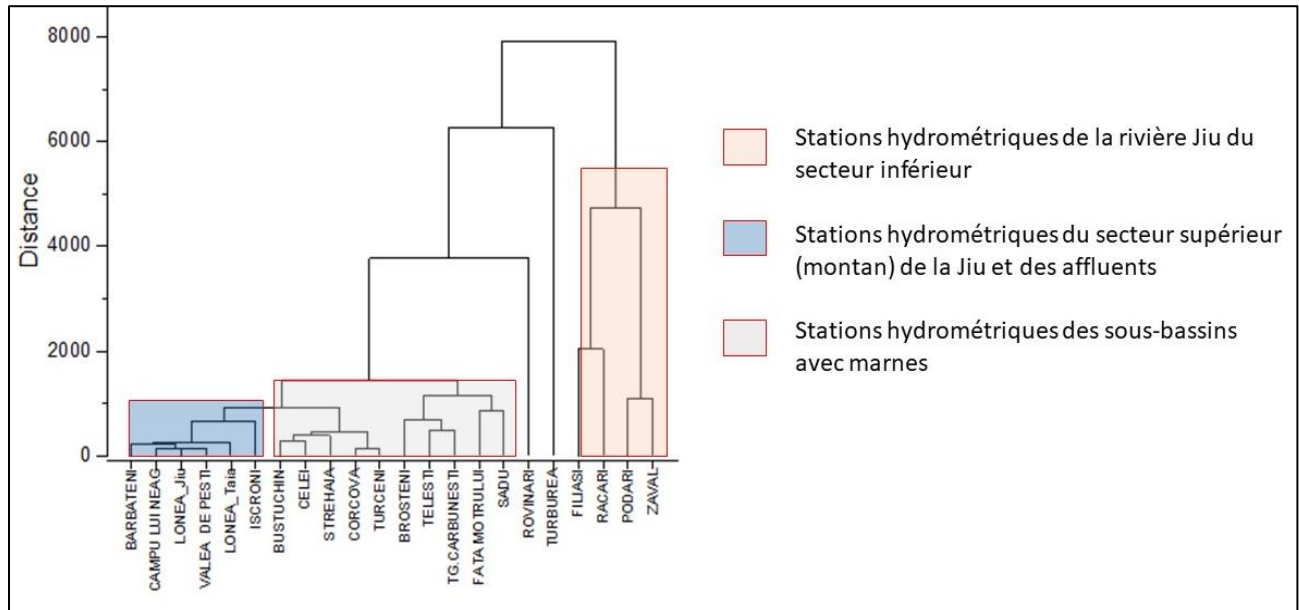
8000
6000
4000
2000
0
Distance

BARBATENI
CAMPU LUI NEAG
LONEA_Jiu
VALEA DE PESTI
LONEA_Taia
ISCRONI
BUSTUCHIN
CELEI
STREHAIA
CORCOVA
TURCENI
BROSTENI
TELESTI
TG.CARBUNESTI
FATA MOTRULUI
SADU
ROVINARI
TURBUREA
FILIASI
RACARI
PODARI
ZAVAL

Stations hydrométriques de la rivière Jiu du secteur inférieur

Stations hydrométriques du secteur supérieur (montan) de la Jiu et des affluents

Stations hydrométriques des sous-bassins avec marnes